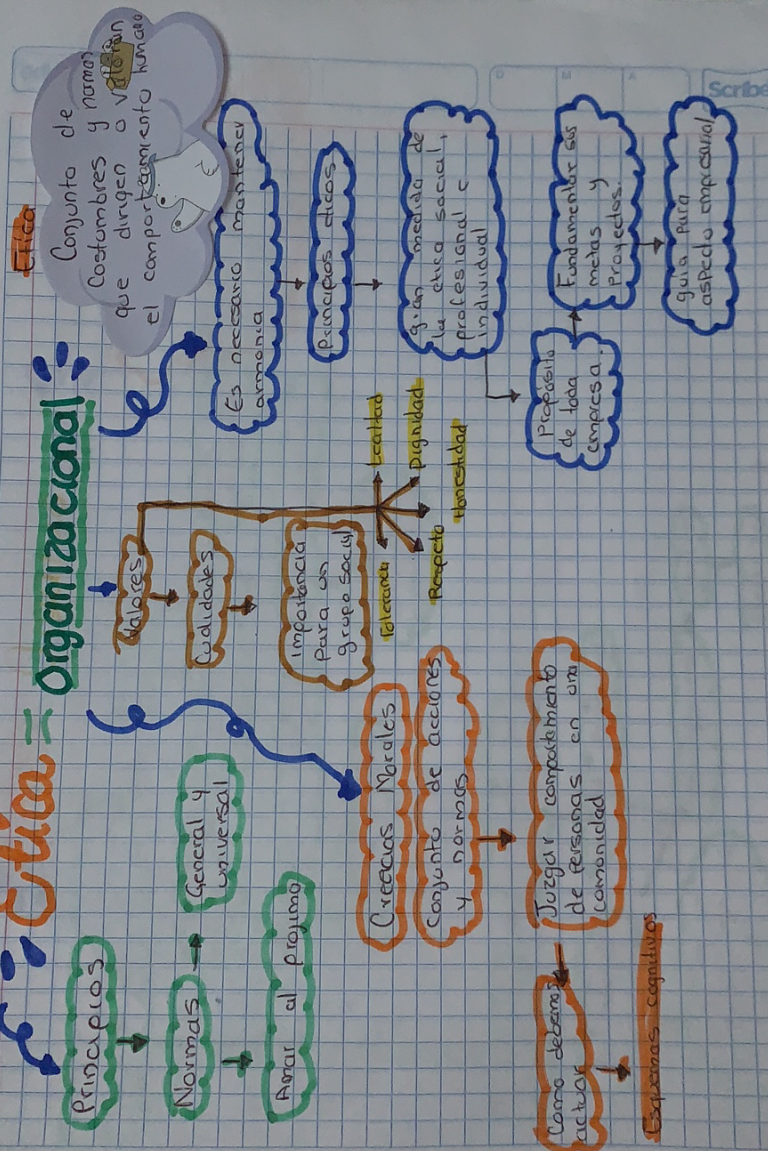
Ética Organizacional

Ética

Conjunto de costumbres y normas que dirigen o valoran el comportamiento humano

Es necesario mantener armonía

Principios éticos

gran medida de la ética social, profesional e individual

Propósito de toda empresa.

Fundamentar sus metas y proyectos.

guía para aspecto empresarial

Valores

Cualidades

Importancia para un grupo social

Lealtad

Dignidad

Honestidad

Respeto

Tolerancia

Creencias Morales

Conjunto de acciones y normas

Juzgar comportamiento de personas en una comunidad

Principios

Normas

General y universal

Amar al prójimo

Como debemos actuar

Esquemas cognitivos

Scribe